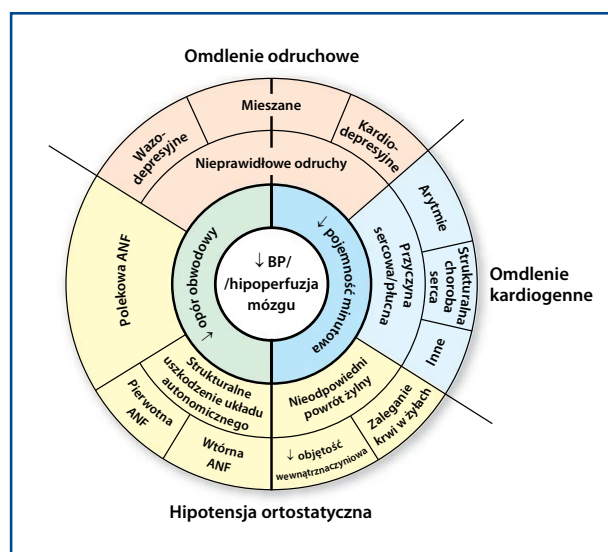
Omdlenie odruchowe

Mieszane

Wazodepresyjne

Kardiodepresyjne

Nieprawidłowe odruchy

Arytmie

Przyczyna sercowa/płucna

Strukturalna choroba serca

Inne

Omdlenie kardiogenne

Polekowa ANF

↓ opór obwodowy

↓ pojemność minutowa

↓ BP/ /hipoperfuzja mózgu

Strukturalne uszkodzenie układu autonomicznego

Pierwotna ANF

Wtórna ANF

Nieodpowiedni powrót żylny

Zaleganie krwi w żyłach

↓ objętość wewnątrznaczyniowa

Hipotensja ortostatyczna